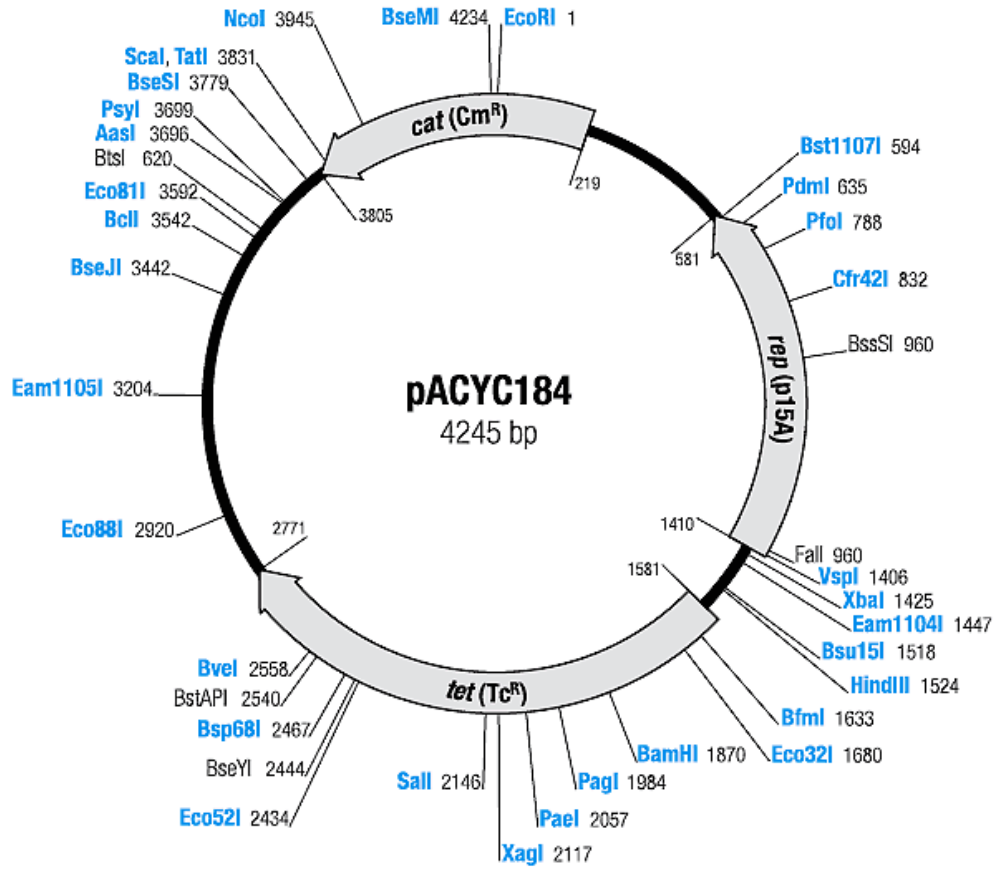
NcoI 3945
BseMI 4234
EcoRI 1
ScaI, TatI 3831
BseSI 3779
PsyI 3699
AasI 3696
BtsI 620
Eco81I 3592
BclI 3542
BseJI 3442
Eam1105I 3204
Eco88I 2920
cat (Cm$^R$)
219
3805
Bst1107I 594
PdmI 635
PfoI 788
581
Cfr42I 832
BssSI 960
rep (p15A)
pACYC184
4245 bp
1410
FalI 960
VspI 1406
XbaI 1425
Eam1104I 1447
1581
Bsu15I 1518
HindIII 1524
BfmI 1633
Eco32I 1680
BamHI 1870
PagI 1984
PaeI 2057
XagI 2117
SalI 2146
tet (Tc$^R$)
2771
BveI 2558
BstAPI 2540
Bsp68I 2467
BseYI 2444
Eco52I 2434